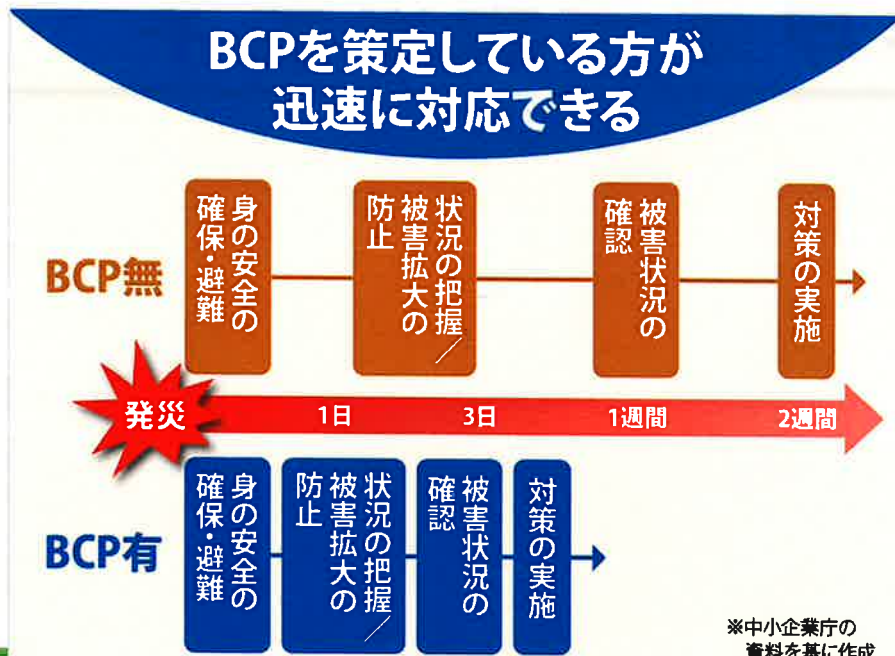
BCPを策定している方が
迅速に対応できる

BCP無

身の安全の確保・避難

状況の把握／被害拡大の防止

被害状況の確認

対策の実施

発災

1日

3日

1週間

2週間

BCP有

身の安全の確保・避難

状況の把握／被害拡大の防止

被害状況の確認

対策の実施

※中小企業庁の資料を基に作成